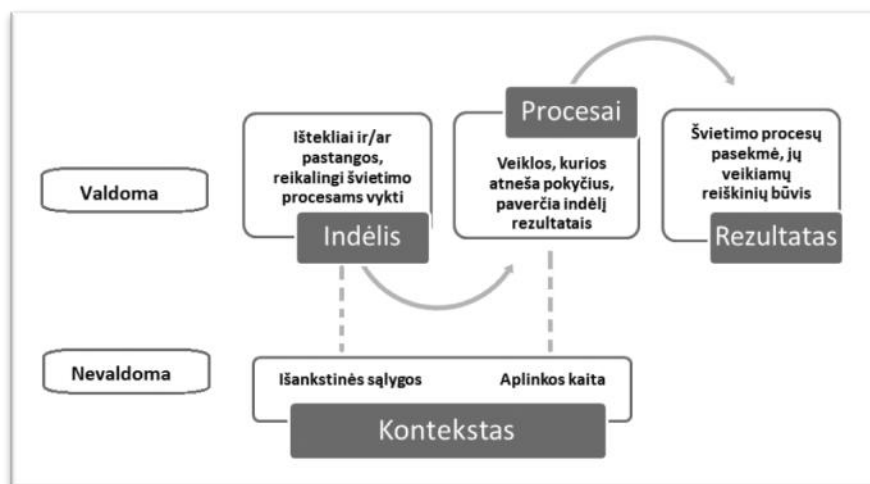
Valdoma

Ištekliai ir/ar pastangos, reikalingi švietimo procesams vykti

Indėlis

Procesai

Veiklos, kurios atneša pokyčius, paverčia indėlį rezultatais

Švietimo procesų pasekmė, jų veikiamų reiškinių būvis

Rezultatas

Nevaldoma

Išankstinės sąlygos

Aplinkos kaita

Kontekstas